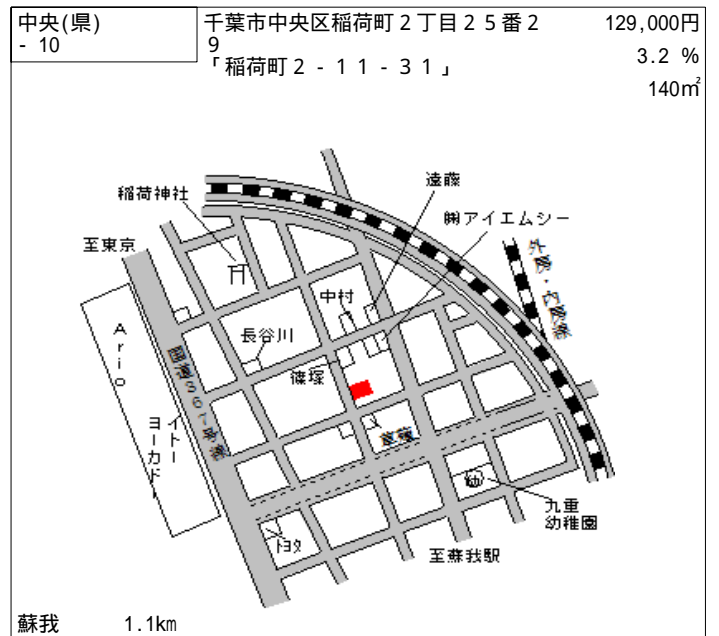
中央(県) - 10

千葉市中央区稲荷町２丁目２５番２９
「稲荷町２－１１－３１」

129,000円
3.2 %
140㎡

稲荷神社
遠藤
㈱アイエムシー
至東京
外房・内房線
中村
Ario
長谷川
国道５６７号線
篠塚
イトーヨーカドー
倉持
九重幼稚園
トヨタ
至蘇我駅

蘇我 1.1㎞